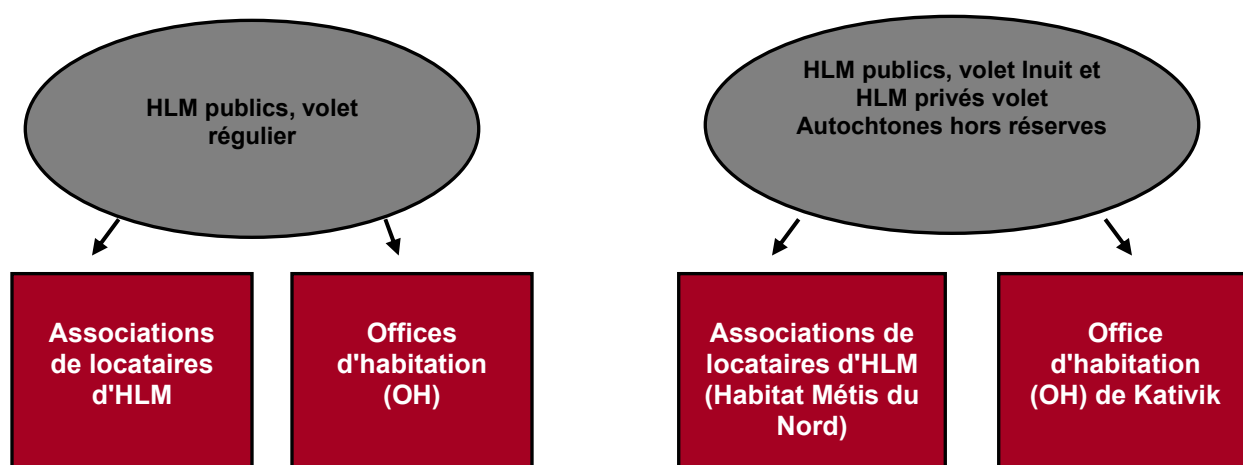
HLM publics, volet régulier

Associations de locataires d'HLM

Offices d'habitation (OH)

HLM publics, volet Inuit et HLM privés volet Autochtones hors réserves

Associations de locataires d'HLM (Habitat Métis du Nord)

Office d'habitation (OH) de Kativik